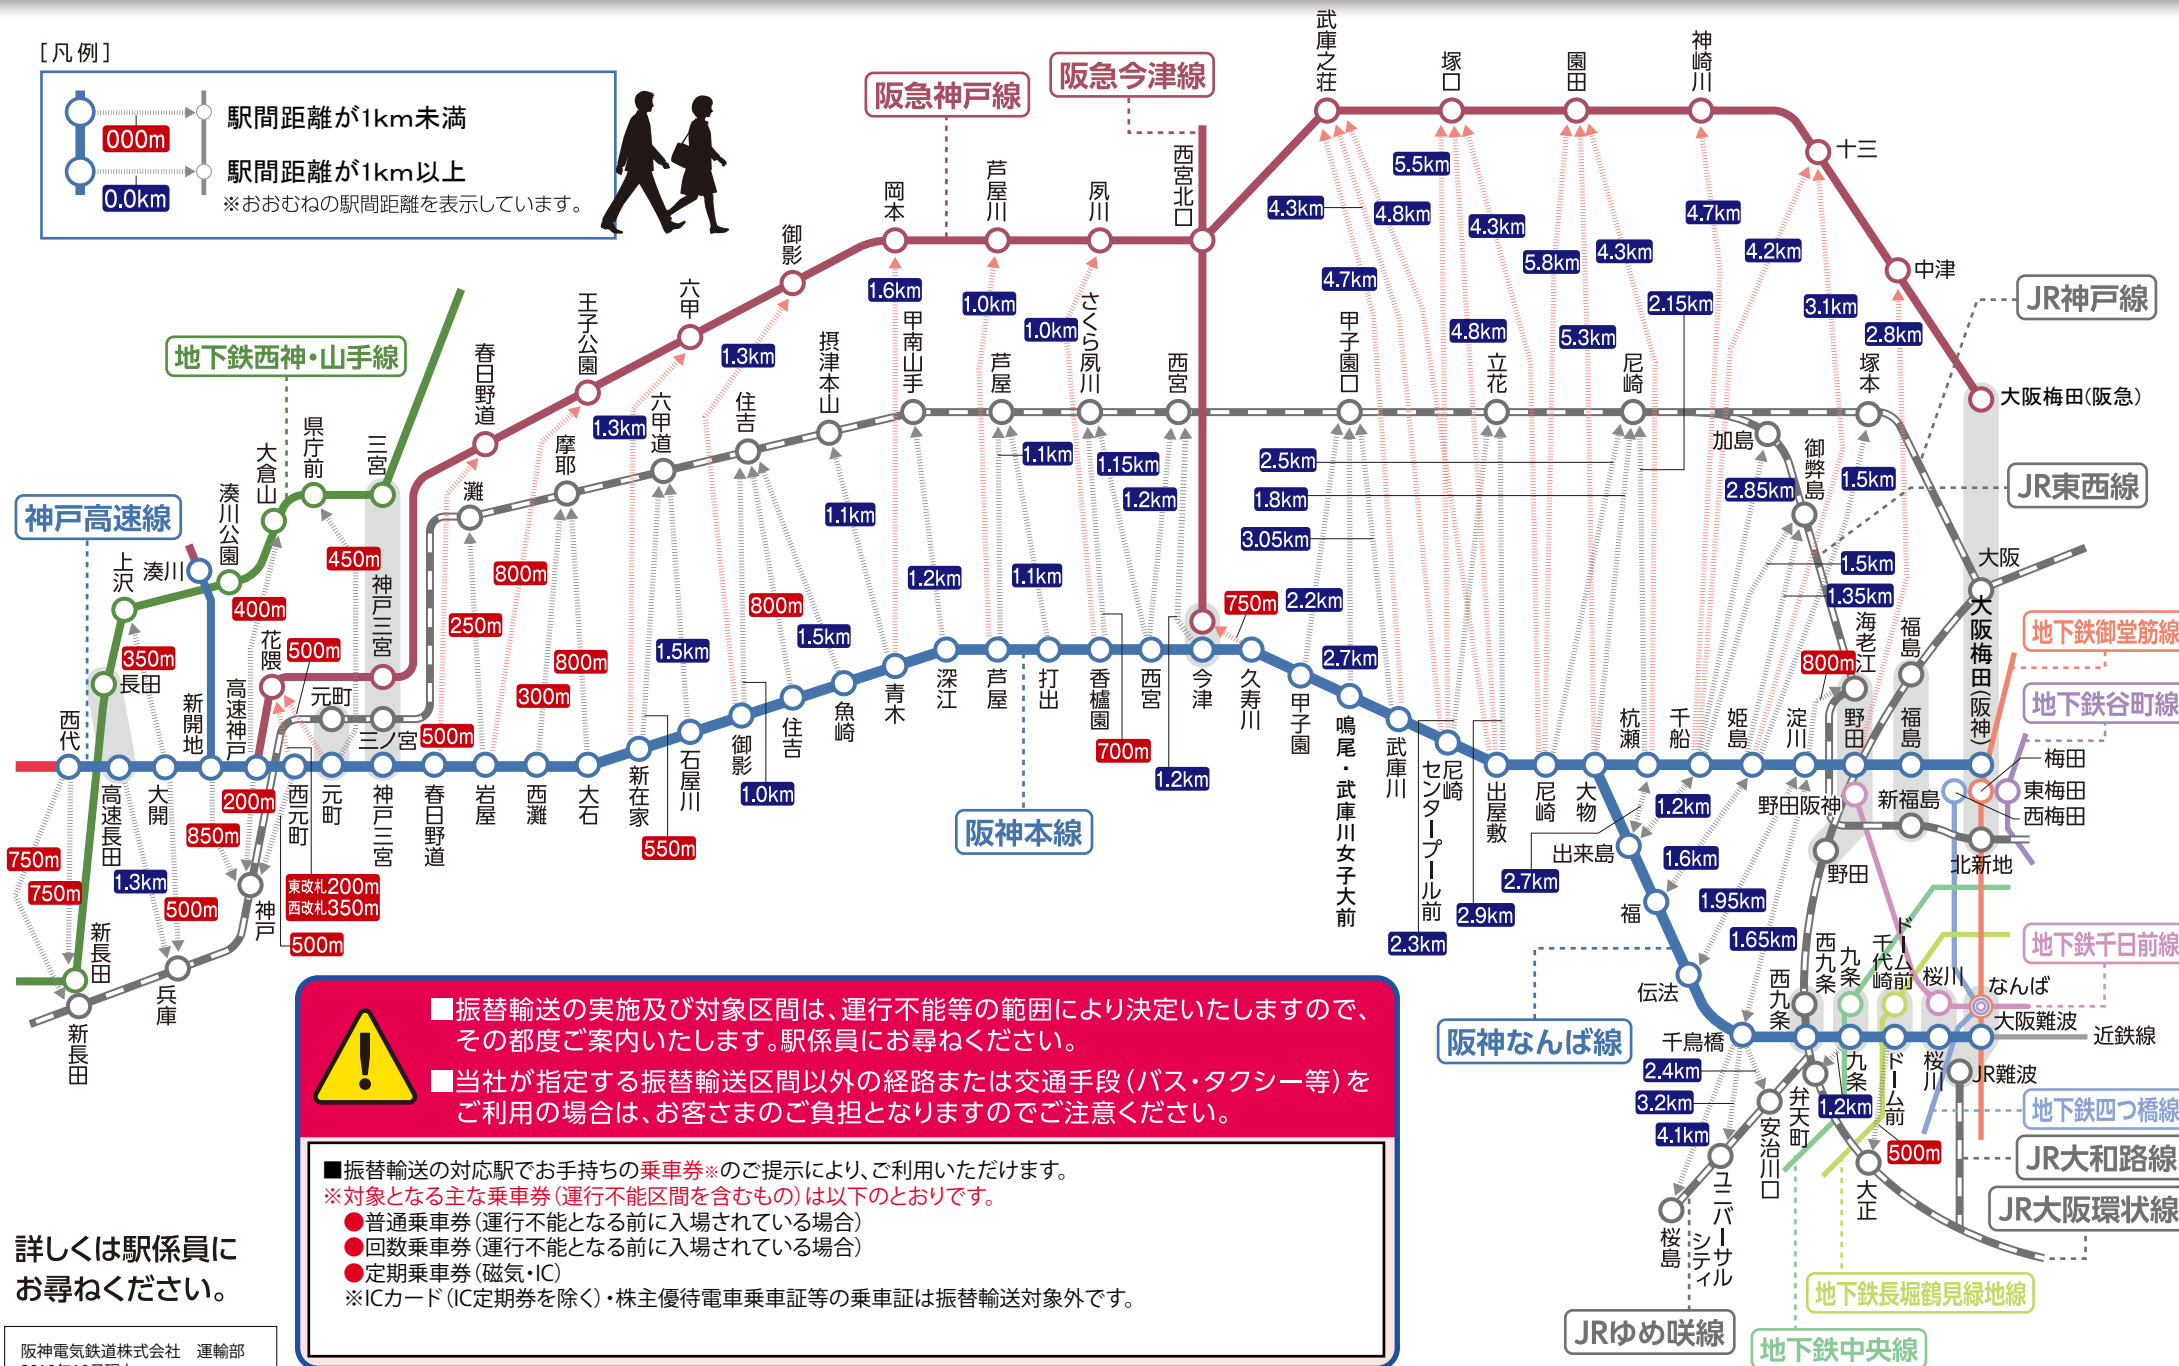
[凡例]

000m 駅間距離が1km未満

0.0km 駅間距離が1km以上

※おおむねの駅間距離を表示しています。

阪急神戸線

阪急今津線

地下鉄西神・山手線

神戸高速線

JR神戸線

JR東西線

阪神本線

阪神なんば線

地下鉄御堂筋線

地下鉄谷町線

地下鉄千日前線

地下鉄四つ橋線

JR大和路線

JR大阪環状線

地下鉄長堀鶴見緑地線

JRゆめ咲線

地下鉄中央線

近鉄線

武庫之荘 塚口 園田 神崎川 十三 中津 大阪梅田(阪急)

岡本 芦屋川 夙川 西宮北口 御影 六甲 王子公園 春日野道 三宮

県庁前 大倉山 湊川公園 上沢 湊川 長田 新長田

甲南山手 芦屋 さくら夙川 西宮 甲子園口 立花 尼崎 塚本 大阪 加島 御幣島 海老江 福島 新福島 北新地 梅田 東梅田 西梅田

摂津本山 住吉 六甲道 摩耶 灘 神戸三宮 元町 花隈 高速神戸 西元町 神戸 兵庫 新開地 大開 高速長田 西代

三ノ宮 元町 神戸三宮 春日野道 岩屋 西灘 大石 新在家 石屋川 御影 住吉 魚崎 青木 深江 芦屋 打出 香櫨園 西宮 今津 久寿川 甲子園 鳴尾・武庫川女子大前 武庫川 尼崎センタープール前 出屋敷 尼崎 大物 杭瀬 千船 姫島 淀川 野田 福島 大阪梅田(阪神)

出来島 福 伝法 千鳥橋 西九条 九条 ドーム前千代崎 桜川 大阪難波 なんば JR難波 野田阪神 野田 西九条 弁天町 安治川口 ユニバーサルシティ 桜島 九条 ドーム前 大正 桜川

5.5km 4.3km 4.8km 4.3km 5.8km 4.3km 4.7km 4.2km 4.7km 2.15km 4.8km 5.3km 3.1km 2.8km 1.6km 1.0km 1.0km 1.3km 1.3km 1.1km 1.15km 1.2km 2.5km 1.8km 3.05km 2.85km 1.5km 1.5km 1.35km 1.1km 1.2km 1.1km 1.5km 1.5km 2.2km 2.7km 1.0km 1.2km 1.2km 1.6km 1.95km 1.65km 2.7km 2.9km 2.3km 2.4km 3.2km 4.1km 1.2km 1.3km

450m 400m 350m 500m 800m 250m 800m 800m 300m 500m 750m 700m 800m 200m 850m 750m 750m 500m 550m 500m 500m

東改札200m 西改札350m

■振替輸送の実施及び対象区間は、運行不能等の範囲により決定いたしますので、その都度ご案内いたします。駅係員にお尋ねください。

■当社が指定する振替輸送区間以外の経路または交通手段(バス・タクシー等)をご利用の場合は、お客さまのご負担となりますのでご注意ください。

■振替輸送の対応駅でお手持ちの乗車券※のご提示により、ご利用いただけます。
※対象となる主な乗車券(運行不能区間を含むもの)は以下のとおりです。
●普通乗車券(運行不能となる前に入場されている場合)
●回数乗車券(運行不能となる前に入場されている場合)
●定期乗車券(磁気・IC)
※ICカード(IC定期券を除く)・株主優待電車乗車証等の乗車証は振替輸送対象外です。

詳しくは駅係員にお尋ねください。

阪神電気鉄道株式会社 運輸部
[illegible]